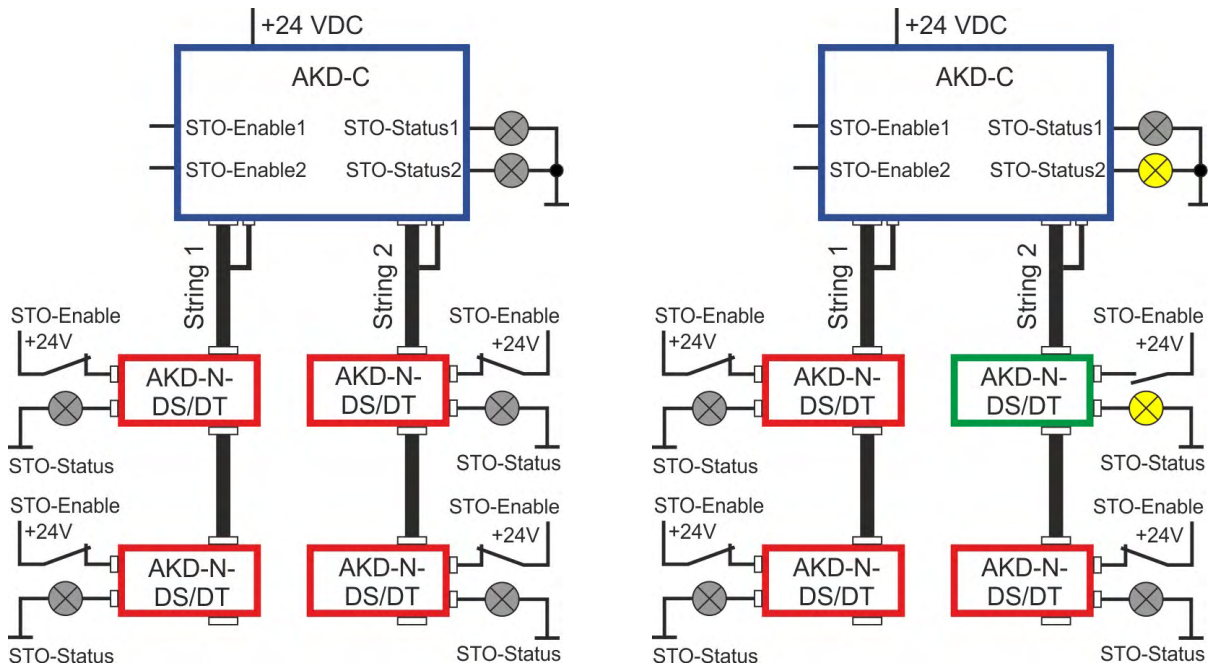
+24 VDC

AKD-C

STO-Enable1

STO-Enable2

STO-Status1

STO-Status2

String 1

String 2

STO-Enable

+24V

AKD-N-DS/DT

STO-Status

AKD-N-DS/DT

STO-Enable

+24V

STO-Status

STO-Enable

+24V

AKD-N-DS/DT

STO-Status

AKD-N-DS/DT

STO-Enable

+24V

STO-Status

+24 VDC

AKD-C

STO-Enable1

STO-Enable2

STO-Status1

STO-Status2

String 1

String 2

STO-Enable

+24V

AKD-N-DS/DT

STO-Status

AKD-N-DS/DT

STO-Enable

+24V

STO-Status

STO-Enable

+24V

AKD-N-DS/DT

STO-Status

AKD-N-DS/DT

STO-Enable

+24V

STO-Status